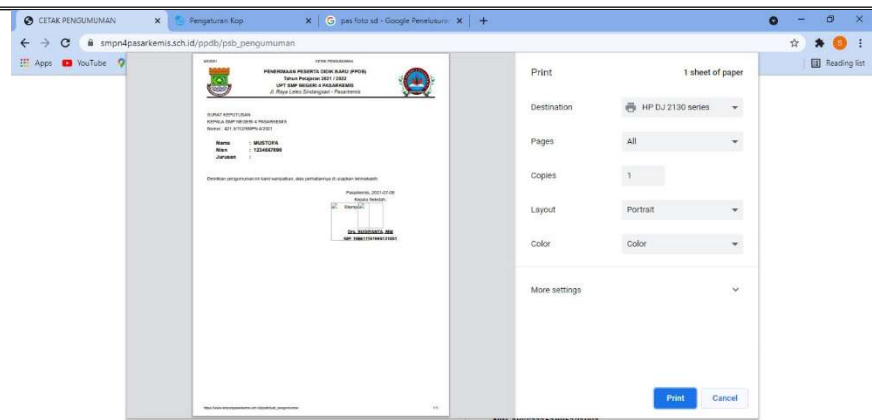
CETAK PENGUMUMAN
Pengaturan Kop
pas foto sd - Google Penelusuran
smpn4pasarkemis.sch.id/ppdb/psb_pengumuman
Apps
YouTube
Reading list

PENERIMAAN PESERTA DIDIK BARU (PPDB)
Tahun Pelajaran 2021 / 2022
UPT SMP NEGERI 4 PASARKEMIS
Jl. Raya Letes Sindangsari - Pasarkemis

SURAT KEPUTUSAN
KEPALA SMP NEGERI 4 PASARKEMIS
Nomor : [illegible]

Nama : MUSTOFA
Nisn : 1234567890
Jurusan :

Demikian pengumuman ini kami sampaikan, atas perhatiannya di ucapkan terimakasih.

Pasarkemis, 2021-07-08
Kepala Sekolah
Stempel

Drs. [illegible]
NIP. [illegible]

Print
1 sheet of paper
Destination
HP DJ 2130 series
Pages
All
Copies
1
Layout
Portrait
Color
Color
More settings
Print
Cancel